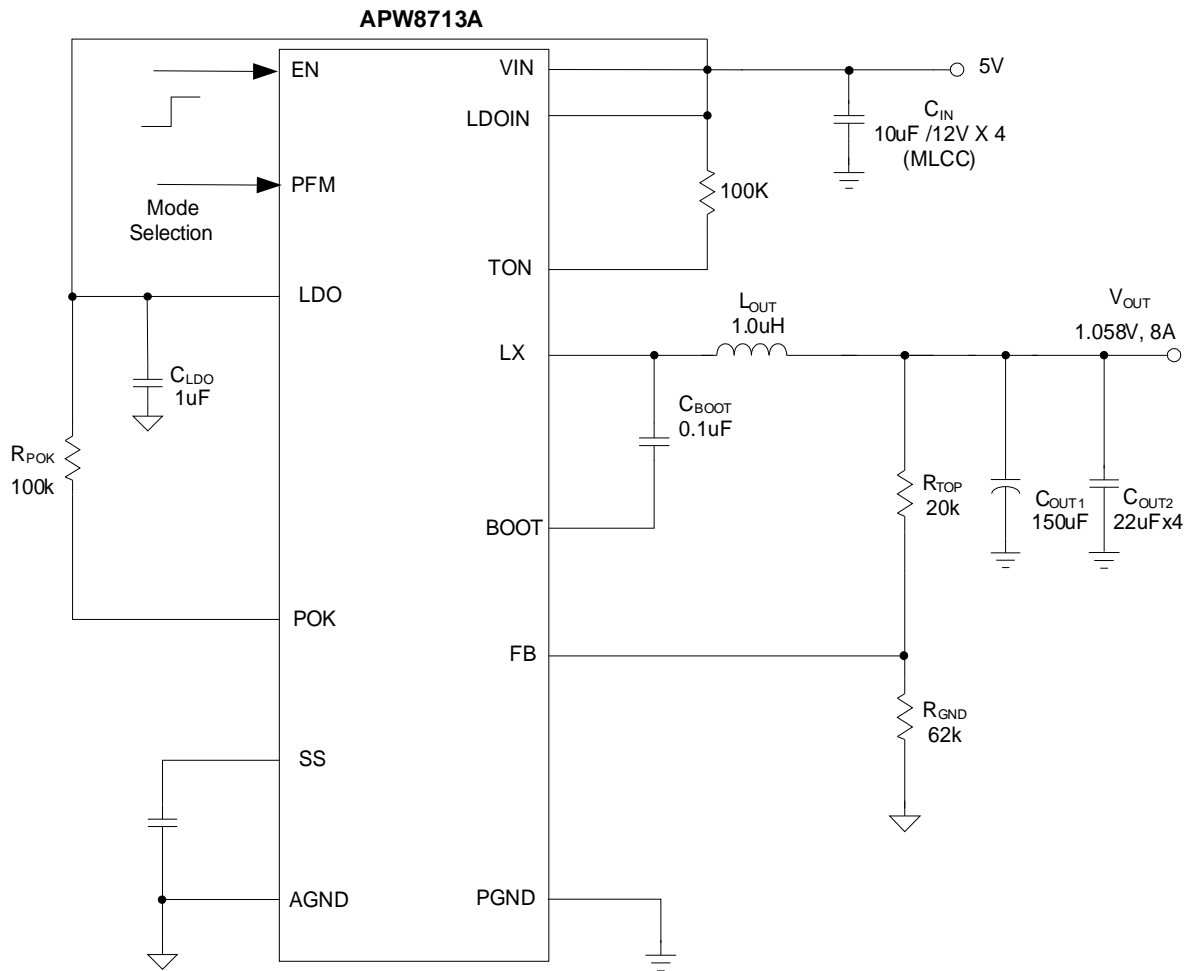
APW8713A

EN
PFM
Mode Selection
LDO
POK
SS
AGND

VIN
LDOIN
TON
LX
BOOT
FB
PGND

5V
$C_{IN}$
10uF /12V X 4
(MLCC)
100K

$C_{LDO}$
1uF
$R_{POK}$
100k

$L_{OUT}$
1.0uH
$V_{OUT}$
1.058V, 8A
$C_{BOOT}$
0.1uF
$R_{TOP}$
20k
$C_{OUT1}$
150uF
$C_{OUT2}$
22uFx4
$R_{GND}$
62k